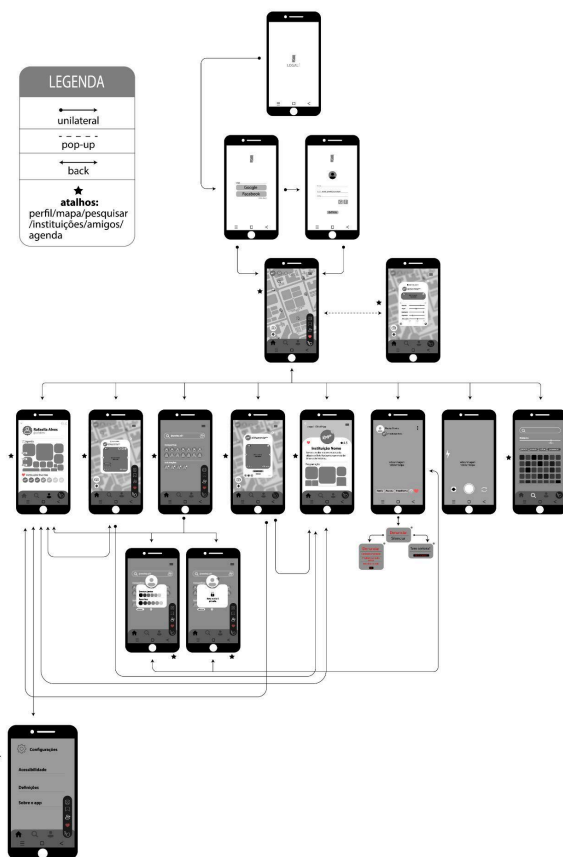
LEGENDA

unilateral

pop-up

back

★ atalhos: perfil/mapa/pesquisar/instituições/amigos/agenda

Google

Facebook

Rafaella Alves

Instituição Nome

Configurações

Acessibilidade

Definições

Sobre a app